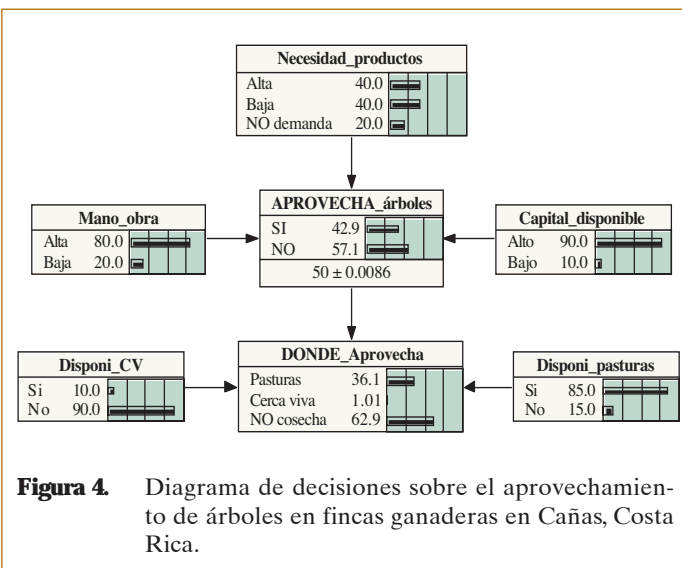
Necesidad_productos

| | |
|---|---|
| Alta | 40.0 |
| Baja | 40.0 |
| NO demanda | 20.0 |

Mano_obra

| | |
|---|---|
| Alta | 80.0 |
| Baja | 20.0 |

APROVECHA_árboles

| | |
|---|---|
| SI | 42.9 |
| NO | 57.1 |

$50 \pm 0.0086$

Capital_disponible

| | |
|---|---|
| Alto | 90.0 |
| Bajo | 10.0 |

Disponi_CV

| | |
|---|---|
| Si | 10.0 |
| No | 90.0 |

DONDE_Aprovecha

| | |
|---|---|
| Pasturas | 36.1 |
| Cerca viva | 1.01 |
| NO cosecha | 62.9 |

Disponi_pasturas

| | |
|---|---|
| Si | 85.0 |
| No | 15.0 |

Figura 4. Diagrama de decisiones sobre el aprovechamiento de árboles en fincas ganaderas en Cañas, Costa Rica.